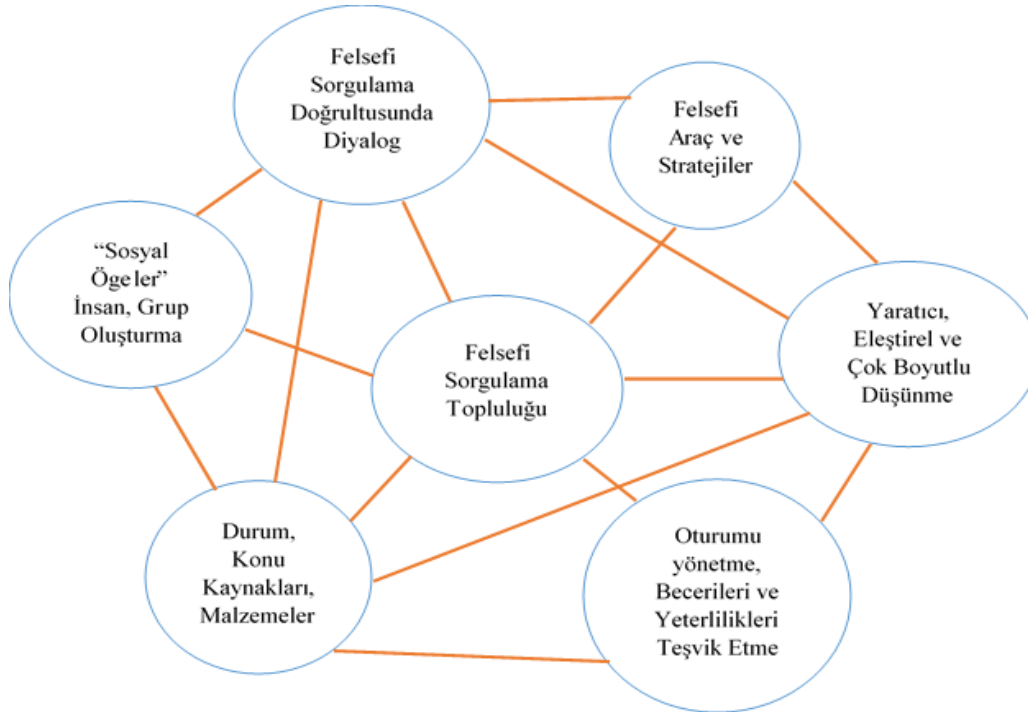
Felsefi Sorgulama Doğrultusunda Diyalog

Felsefi Araç ve Stratejiler

“Sosyal Ögeler” İnsan, Grup Oluşturma

Felsefi Sorgulama Topluluğu

Yaratıcı, Eleştirel ve Çok Boyutlu Düşünme

Durum, Konu Kaynakları, Malzemeler

Oturumu yönetme, Becerileri ve Yeterlilikleri Teşvik Etme